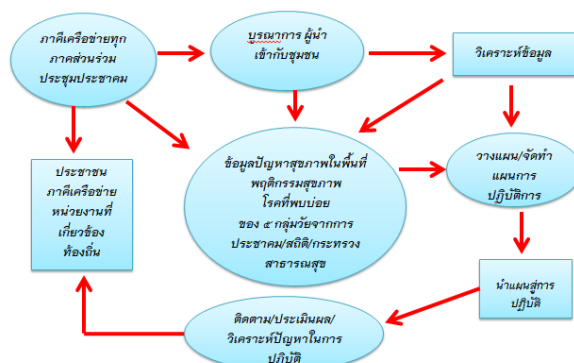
ภาคีเครือข่ายทุกภาคส่วนร่วมประชุมประชาคม

บูรณาการ ผู้นำเข้ากับชุมชน

วิเคราะห์ข้อมูล

ประชาชน ภาคีเครือข่าย หน่วยงานที่เกี่ยวข้อง ท้องถิ่น

ข้อมูลปัญหาสุขภาพในพื้นที่ พฤติกรรมสุขภาพ โรคที่พบบ่อย ของ ๕ กลุ่มวัยจากการประชาคม/สถิติ/กระทรวงสาธารณสุข

วางแผน/จัดทำแผนการปฏิบัติการ

นำแผนสู่การปฏิบัติ

ติดตาม/ประเมินผล/วิเคราะห์ปัญหาในการปฏิบัติ